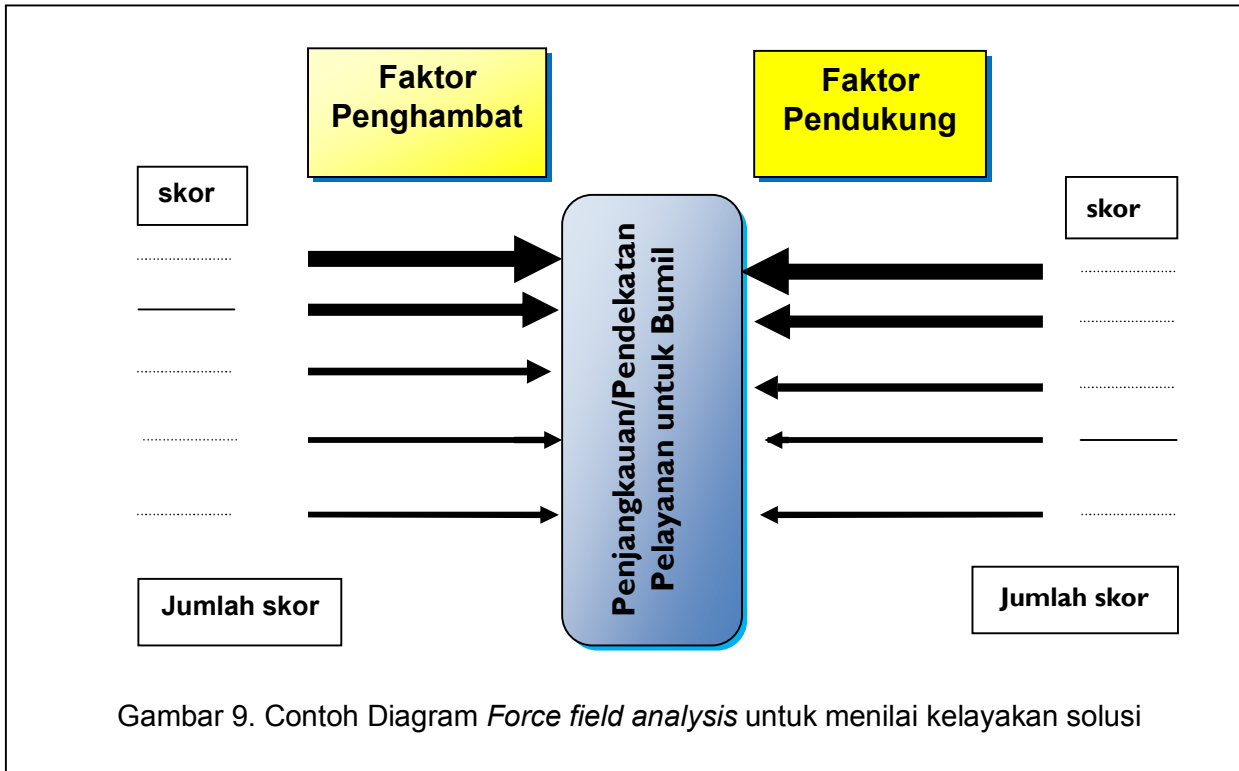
Faktor Penghambat

Faktor Pendukung

skor

skor

Penjangkauan/Pendekatan Pelayanan untuk Bumil

Jumlah skor

Jumlah skor

Gambar 9. Contoh Diagram *Force field analysis* untuk menilai kelayakan solusi